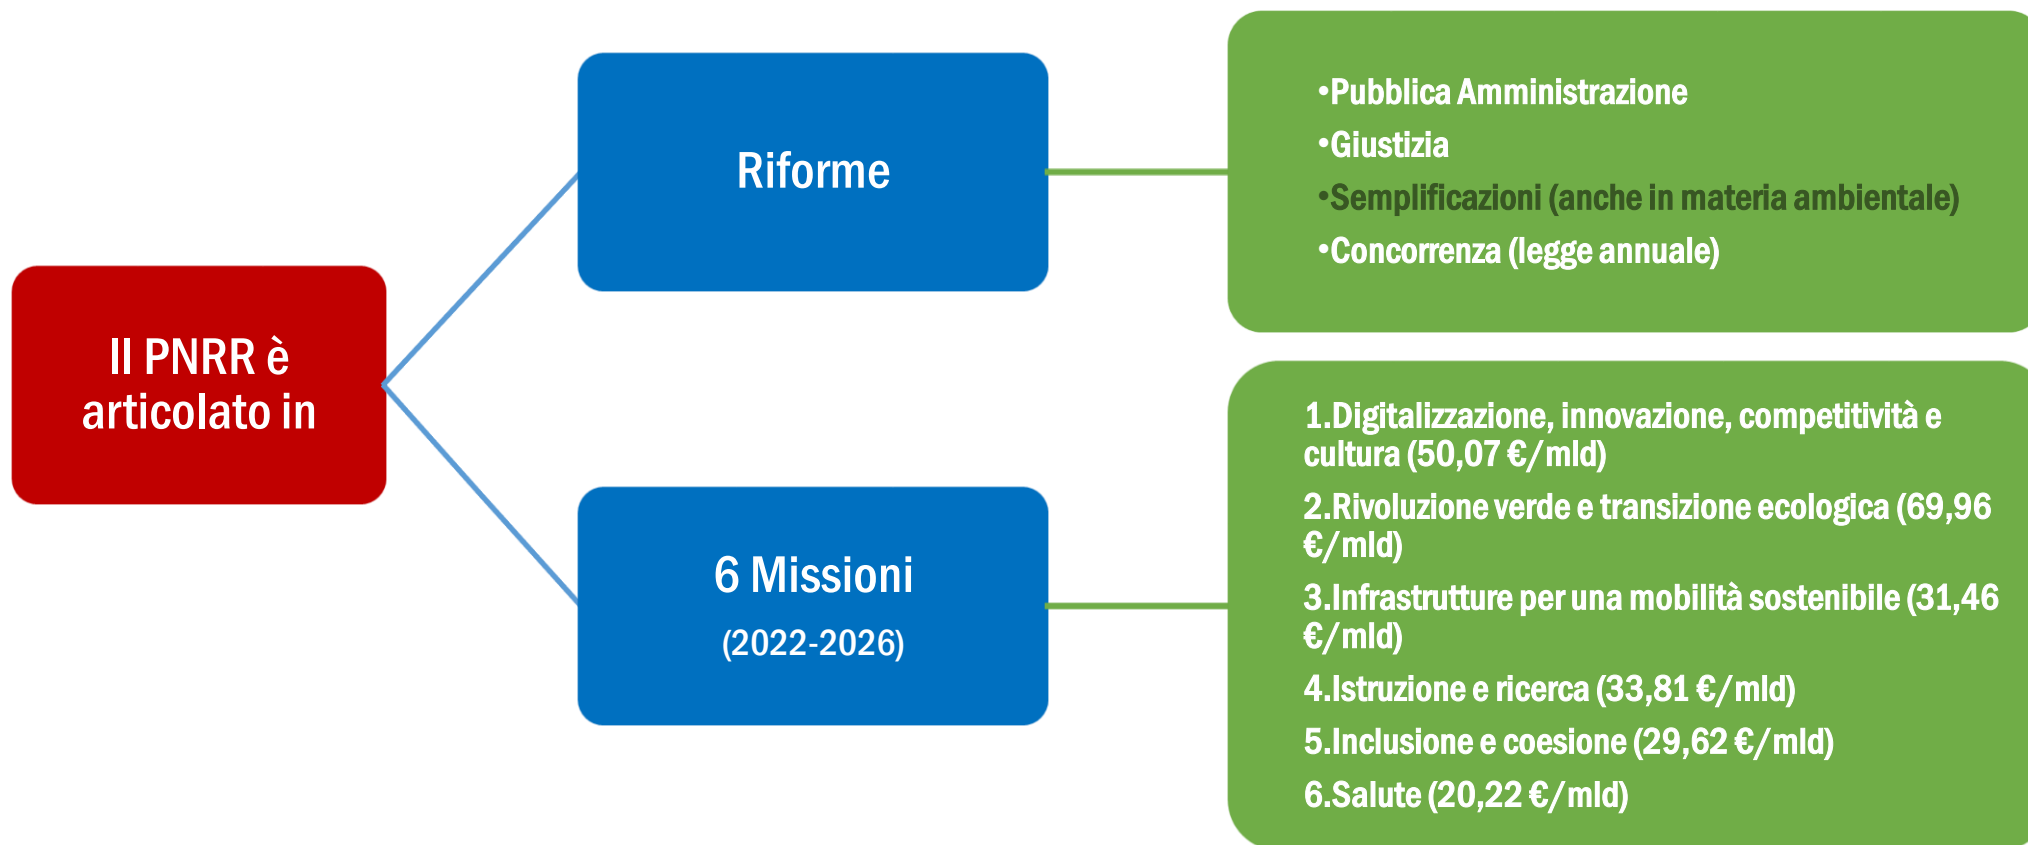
Il PNRR è articolato in

Riforme

•Pubblica Amministrazione
•Giustizia
•Semplificazioni (anche in materia ambientale)
•Concorrenza (legge annuale)

6 Missioni
(2022-2026)

1.Digitalizzazione, innovazione, competitività e cultura (50,07 €/mld)
2.Rivoluzione verde e transizione ecologica (69,96 €/mld)
3.Infrastrutture per una mobilità sostenibile (31,46 €/mld)
4.Istruzione e ricerca (33,81 €/mld)
5.Inclusione e coesione (29,62 €/mld)
6.Salute (20,22 €/mld)